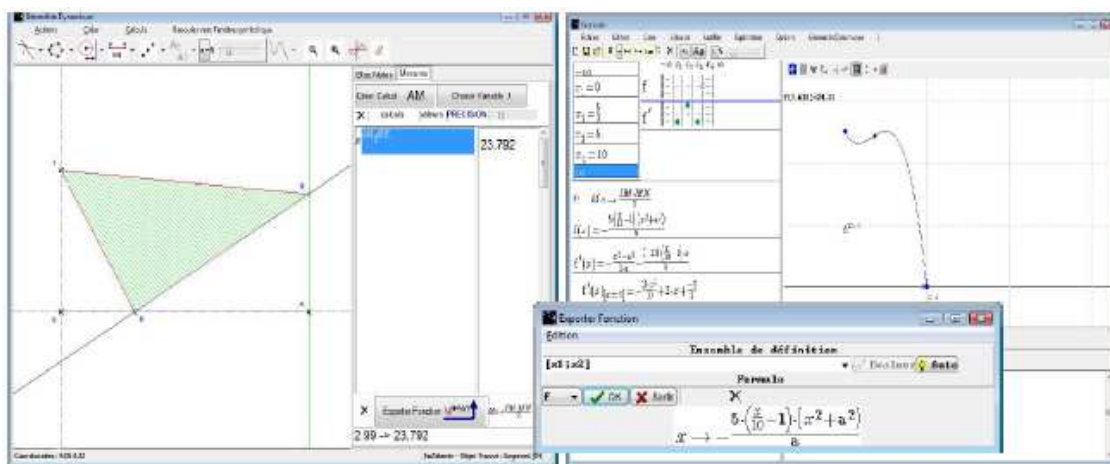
Géométrie Dynamique

Actions Créer Calculs Résoudre une Fenêtre graphique

Mes Tables Mesures

Créer Calcul AM Choisir Variable 1

X calculs valeurs PRECISION

23.792

X Exporter Fonction

2.99 -> 23.792

Coordonnées : 9.09 0.32

Exporter Fonction

Edition

Ensemble de définition

[x1;x2]

Formule

F OK Annuler

$x \longrightarrow -\frac{5\cdot\left(\frac{x}{10}-1\right)\cdot\left[x^2+a^2\right]}{a}$

$x_1=0$

$x_2=5$

$x_2=5$

$x_3=10$

f

f'

$f(x)=-\frac{5\left(\frac{x}{10}-1\right)\left(x^2+a^2\right)}{a}$